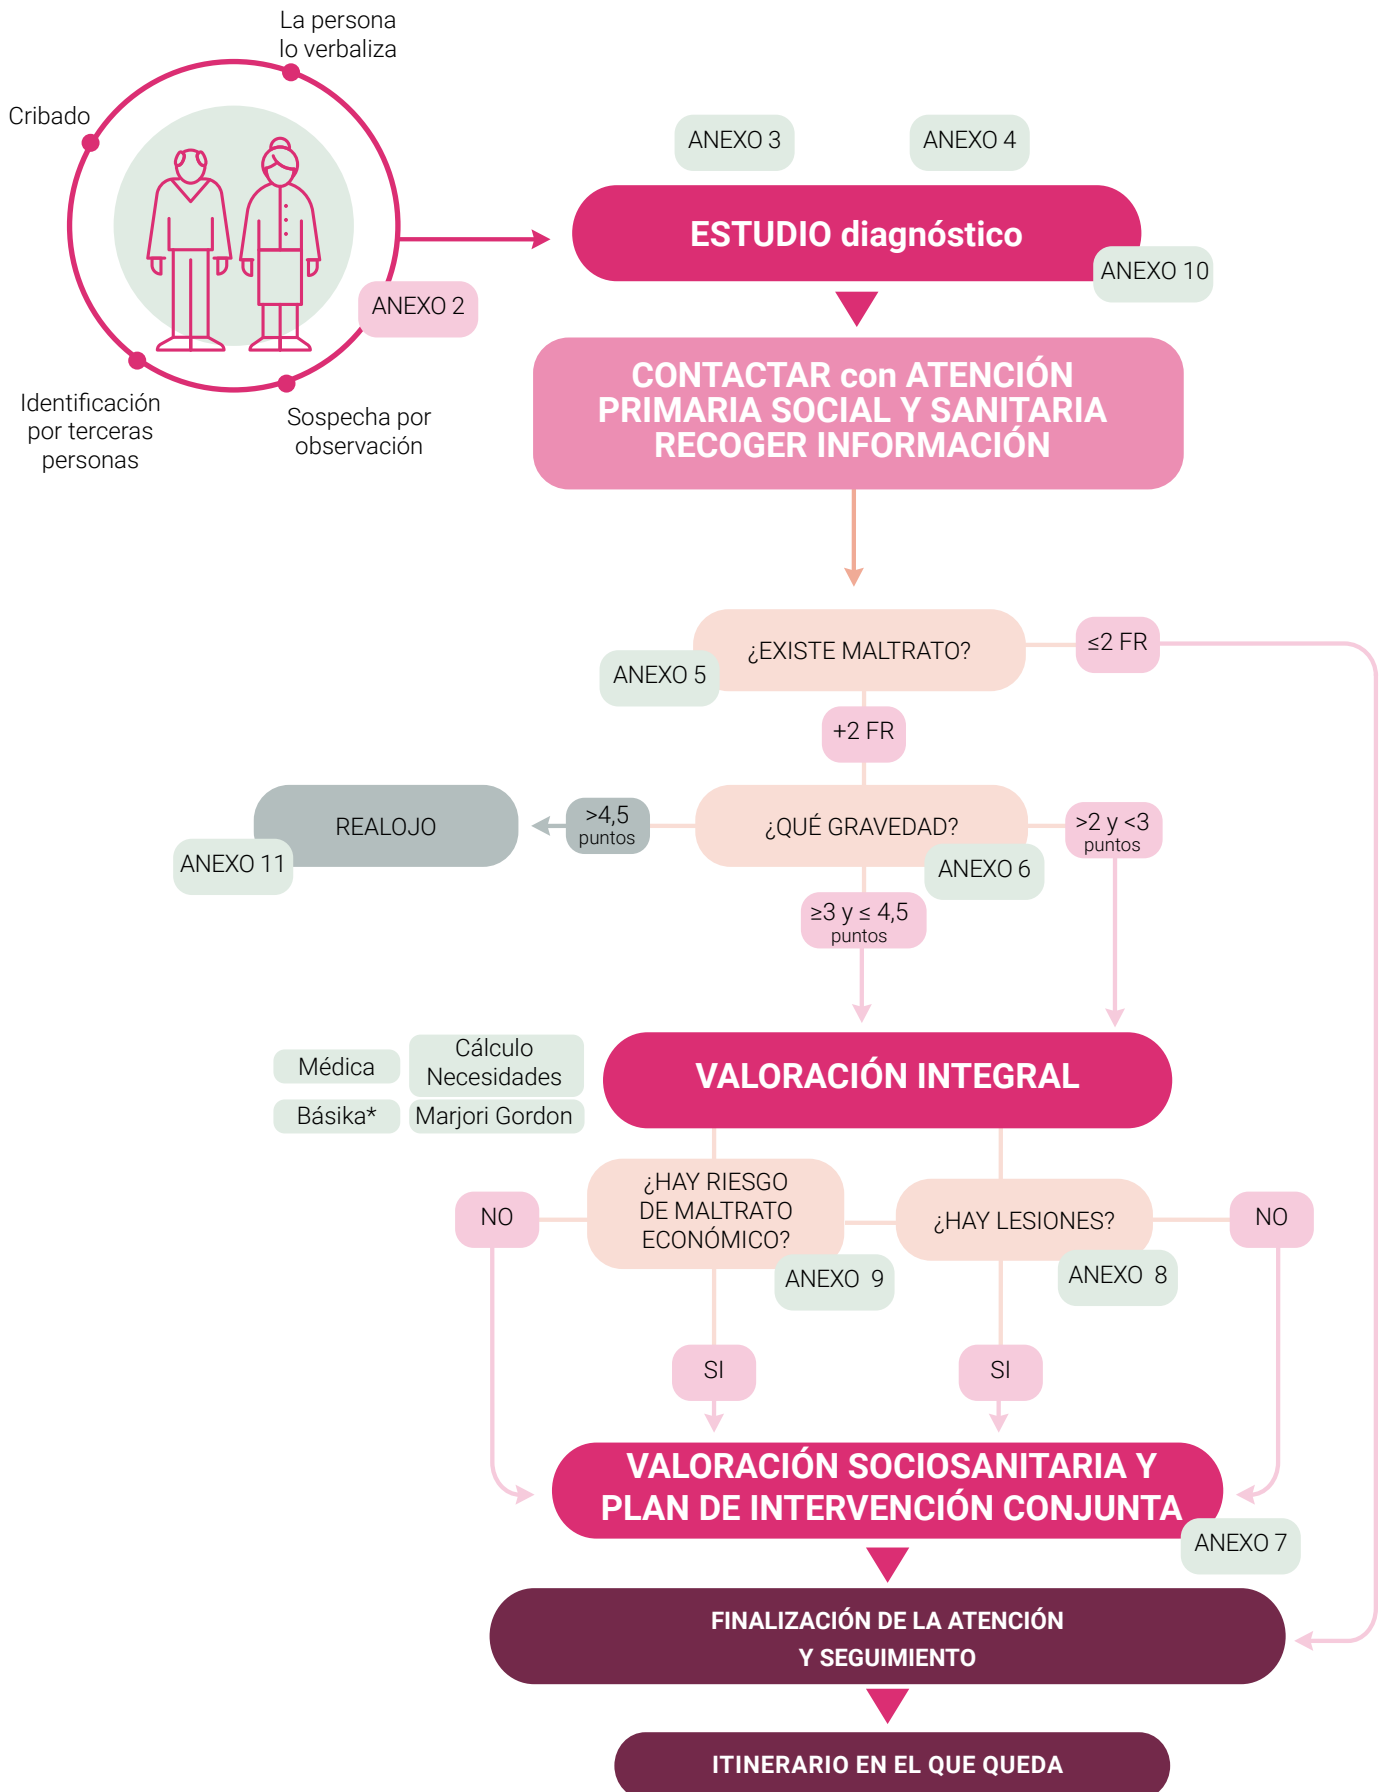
La persona lo verbaliza

Cribado

Identificación por terceras personas

Sospecha por observación

ANEXO 2

ANEXO 3

ANEXO 4

ESTUDIO diagnóstico

ANEXO 10

CONTACTAR con ATENCIÓN PRIMARIA SOCIAL Y SANITARIA RECOGER INFORMACIÓN

¿EXISTE MALTRATO?

ANEXO 5

≤2 FR

+2 FR

REALOJO

ANEXO 11

>4,5 puntos

¿QUÉ GRAVEDAD?

ANEXO 6

>2 y <3 puntos

≥3 y ≤ 4,5 puntos

Médica

Cálculo Necesidades

Básika*

Marjori Gordon

VALORACIÓN INTEGRAL

NO

¿HAY RIESGO DE MALTRATO ECONÓMICO?

ANEXO 9

¿HAY LESIONES?

ANEXO 8

NO

SI

SI

VALORACIÓN SOCIOSANITARIA Y PLAN DE INTERVENCIÓN CONJUNTA

ANEXO 7

FINALIZACIÓN DE LA ATENCIÓN Y SEGUIMIENTO

ITINERARIO EN EL QUE QUEDA